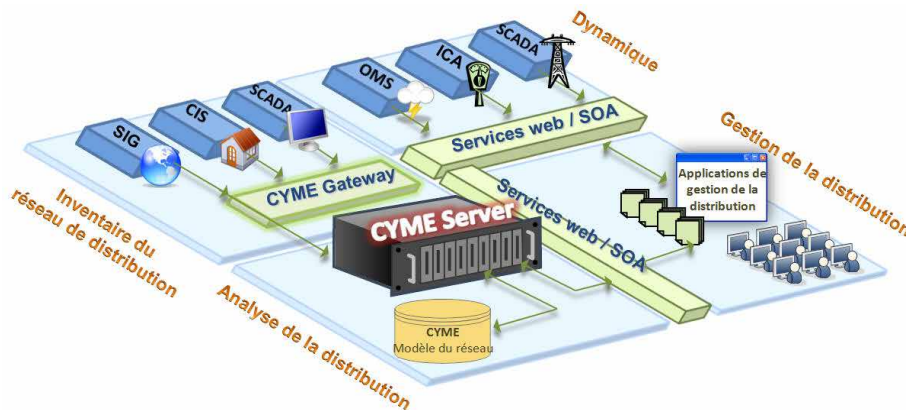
Dynamique

SCADA

ICA

OMS

SCADA

CIS

SIG

Services web / SOA

Gestion de la distribution

Applications de gestion de la distribution

CYME Gateway

Inventaire du réseau de distribution

Services web / SOA

CYME Server

Analyse de la distribution

CYME
Modèle du réseau